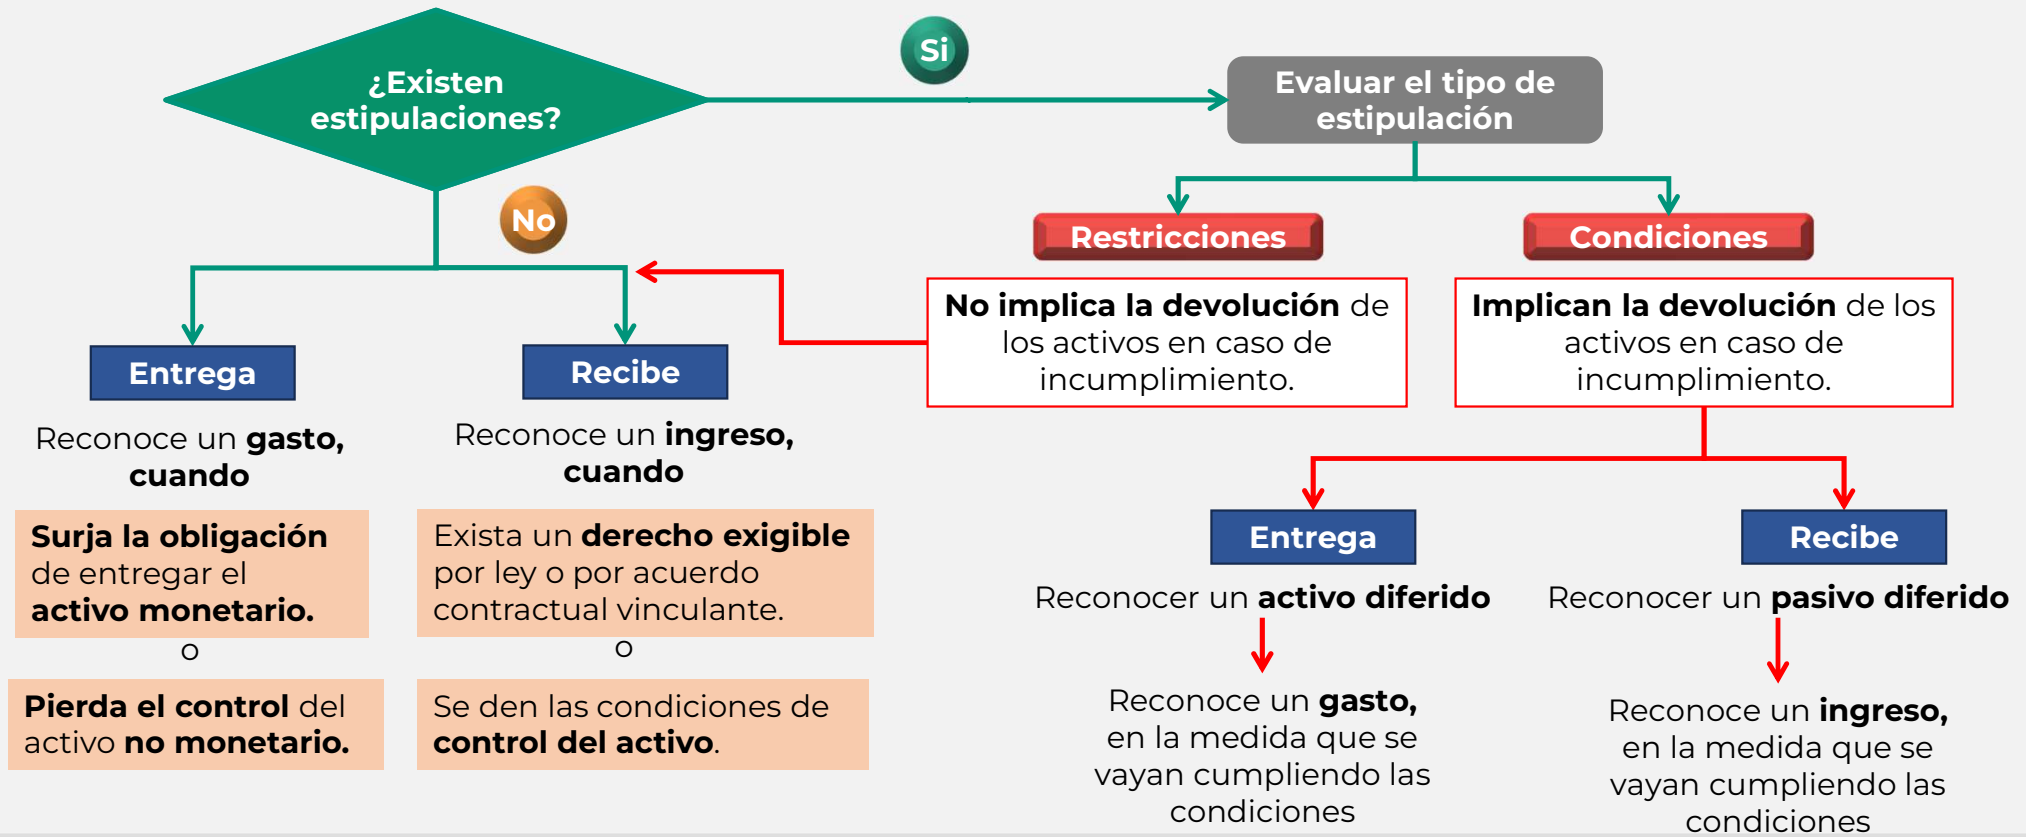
¿Existen estipulaciones?

Si

Evaluar el tipo de estipulación

No

Restricciones

Condiciones

No implica la devolución de los activos en caso de incumplimiento.

Implican la devolución de los activos en caso de incumplimiento.

Entrega

Recibe

Reconoce un gasto, cuando

Reconoce un ingreso, cuando

Surja la obligación de entregar el activo monetario.

o

Pierda el control del activo no monetario.

Exista un derecho exigible por ley o por acuerdo contractual vinculante.

o

Se den las condiciones de control del activo.

Entrega

Recibe

Reconocer un activo diferido

Reconocer un pasivo diferido

Reconoce un gasto, en la medida que se vayan cumpliendo las condiciones

Reconoce un ingreso, en la medida que se vayan cumpliendo las condiciones